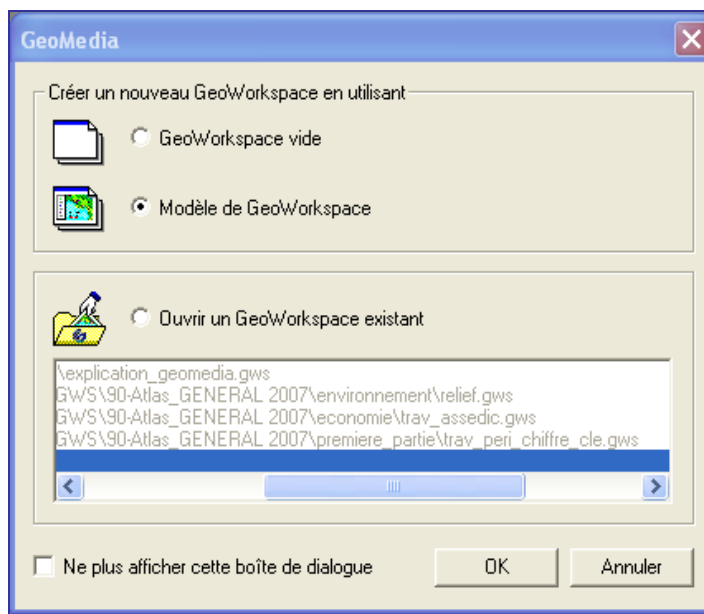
GeoMedia

Créer un nouveau GeoWorkspace en utilisant

GeoWorkspace vide

Modèle de GeoWorkspace

Ouvrir un GeoWorkspace existant

\explication_geomedia.gws
GWS\90-Atlas_GENERAL 2007\environnement\relief.gws
GWS\90-Atlas_GENERAL 2007\economie\trav_assedic.gws
GWS\90-Atlas_GENERAL 2007\premiere_partie\trav_peri_chiffre_cle.gws

Ne plus afficher cette boîte de dialogue

OK

Annuler